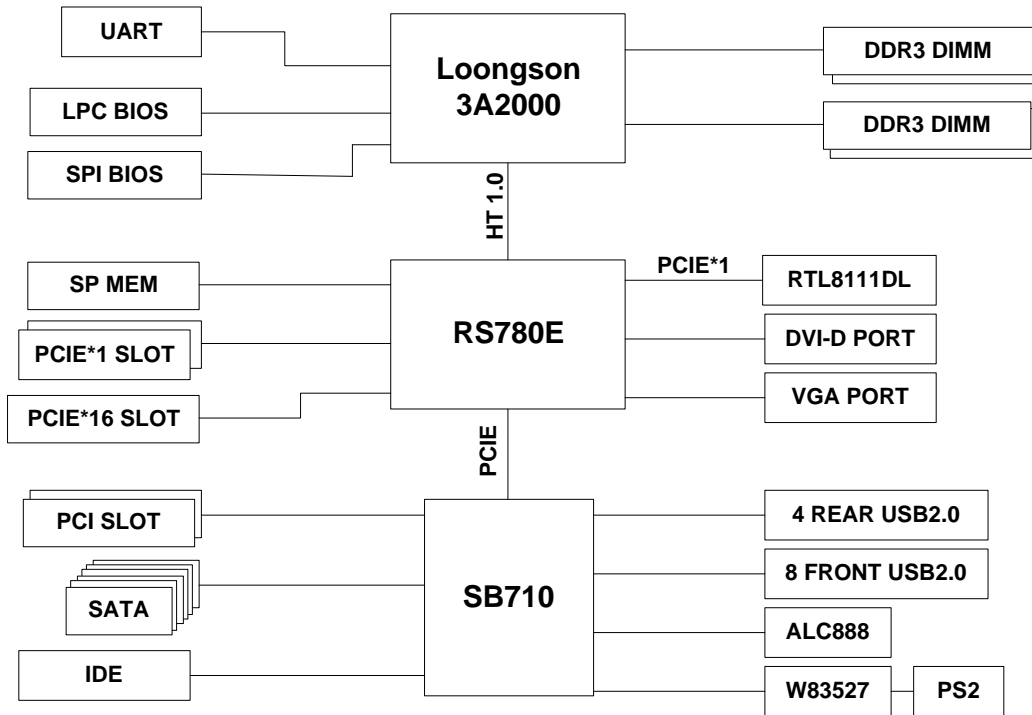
UART

Loongson
3A2000

DDR3 DIMM

LPC BIOS

DDR3 DIMM

SPI BIOS

HT 1.0

SP MEM

PCIE*1

RTL8111DL

PCIE*1 SLOT

RS780E

DVI-D PORT

PCIE*16 SLOT

VGA PORT

PCIE

PCI SLOT

4 REAR USB2.0

8 FRONT USB2.0

SATA

SB710

ALC888

IDE

W83527

PS2